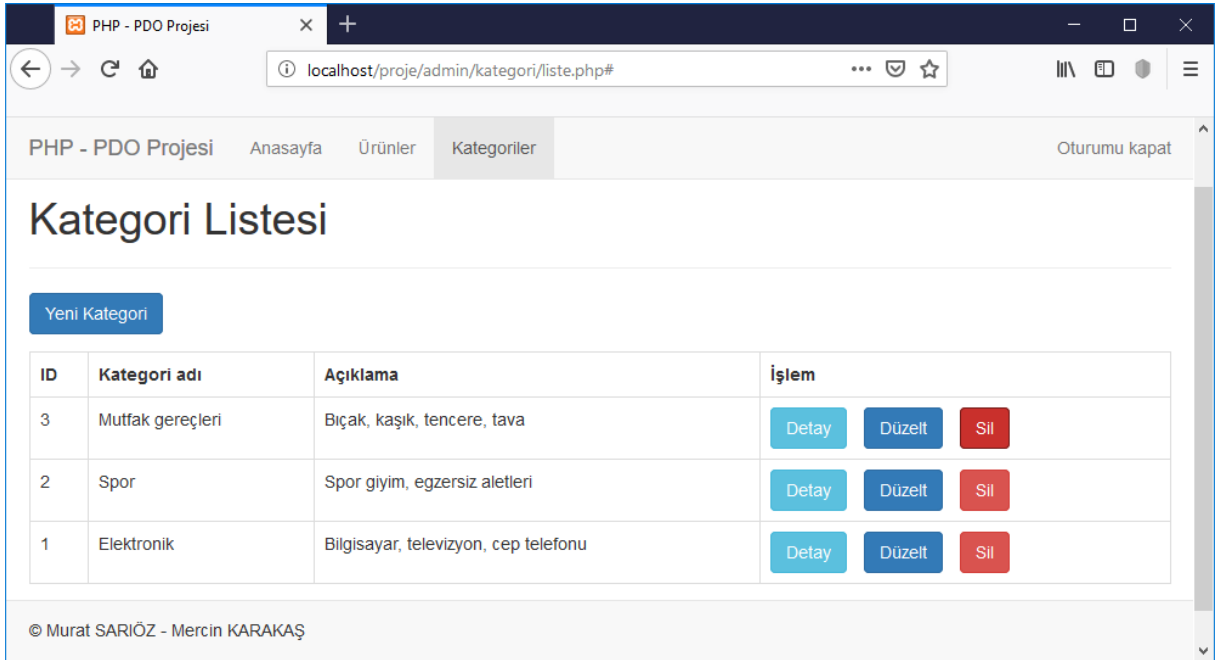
PHP - PDO Projesi

localhost/proje/admin/kategori/liste.php#

PHP - PDO Projesi Anasayfa Ürünler Kategoriler Oturumu kapat

Kategori Listesi

Yeni Kategori

| ID | Kategori adı | Açıklama | İşlem |
|---|---|---|---|
| 3 | Mutfak gereçleri | Bıçak, kaşık, tencere, tava | Detay Düzelt Sil |
| 2 | Spor | Spor giyim, egzersiz aletleri | Detay Düzelt Sil |
| 1 | Elektronik | Bilgisayar, televizyon, cep telefonu | Detay Düzelt Sil |

© Murat SARIÖZ - Mercin KARAKAŞ